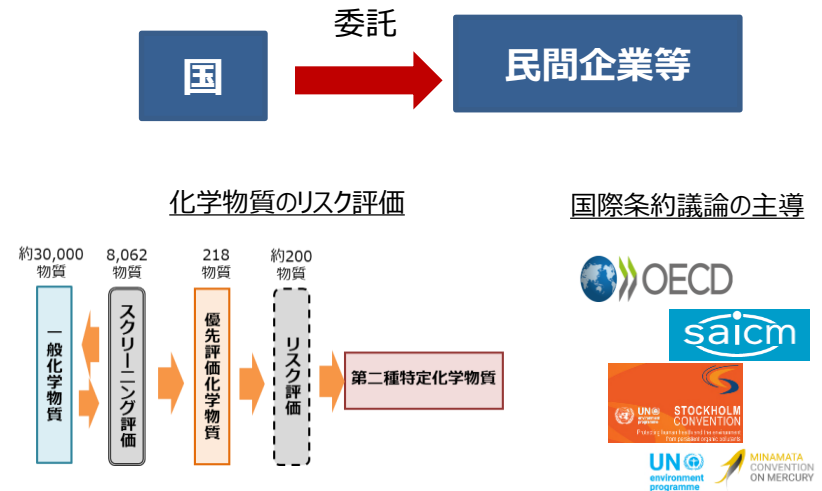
委託

国

民間企業等

化学物質のリスク評価

約30,000物質

8,062物質

218物質

約200物質

一般化学物質

スクリーニング評価

優先評価化学物質

リスク評価

第二種特定化学物質

国際条約議論の主導

OECD

saicm

UN environment programme STOCKHOLM CONVENTION Protecting human health and the environment from persistent organic pollutants

UN environment programme

MINAMATA CONVENTION ON MERCURY